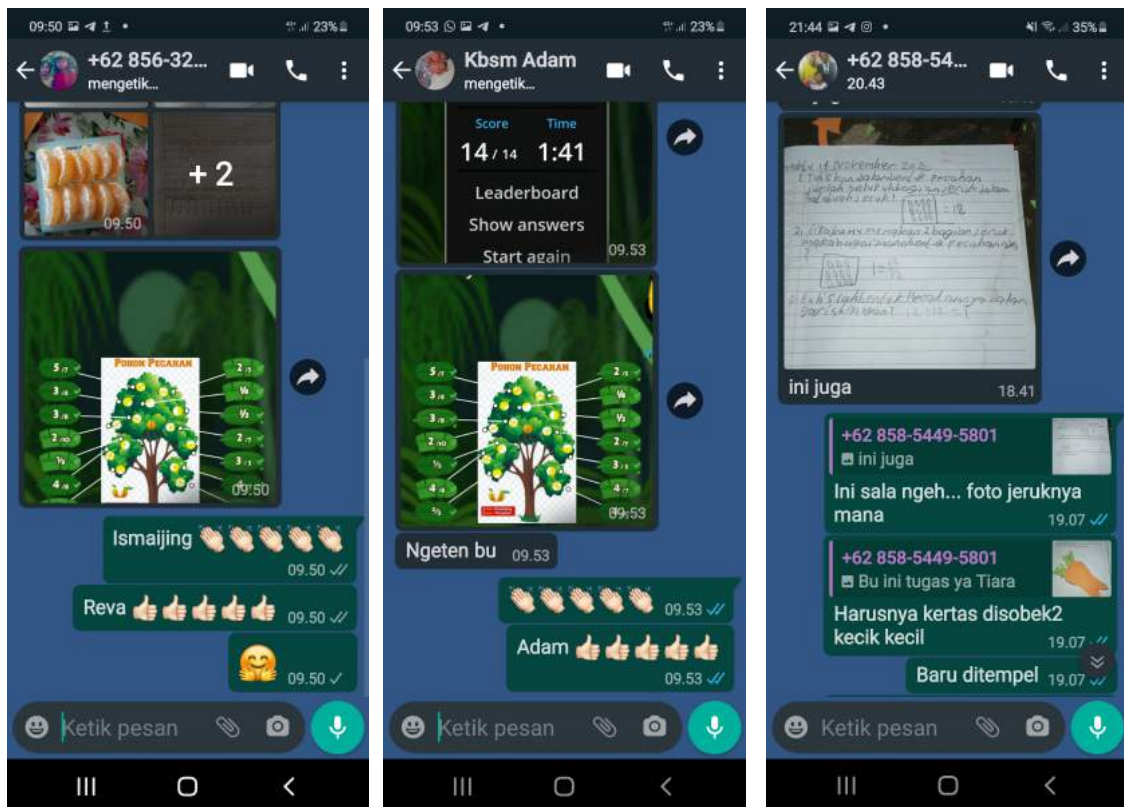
09:50 23%

+62 856-32...
mengetik...

+2
09.50

POHON PECAHAN
09.50

Ismaijing 👏👏👏👏👏
09.50

Reva 👍👍👍👍👍
09.50

🤗
09.50

Ketik pesan

09:53 23%

Kbsm Adam
mengetik...

Score
14 / 14
Time
1:41
Leaderboard
Show answers
Start again
09.53

POHON PECAHAN
09.53

Ngeten bu 09.53

👏👏👏👏👏 09.53

Adam 👍👍👍👍👍
09.53

Ketik pesan

21:44 35%

+62 858-54...
20.43

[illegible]

ini juga
18.41

+62 858-5449-5801
ini juga
Ini sala ngeh... foto jeruknya mana
19.07

+62 858-5449-5801
Bu ini tugas ya Tiara
Harusnya kertas disobek2 kecik kecil
19.07

Baru ditempel 19.07

Ketik pesan